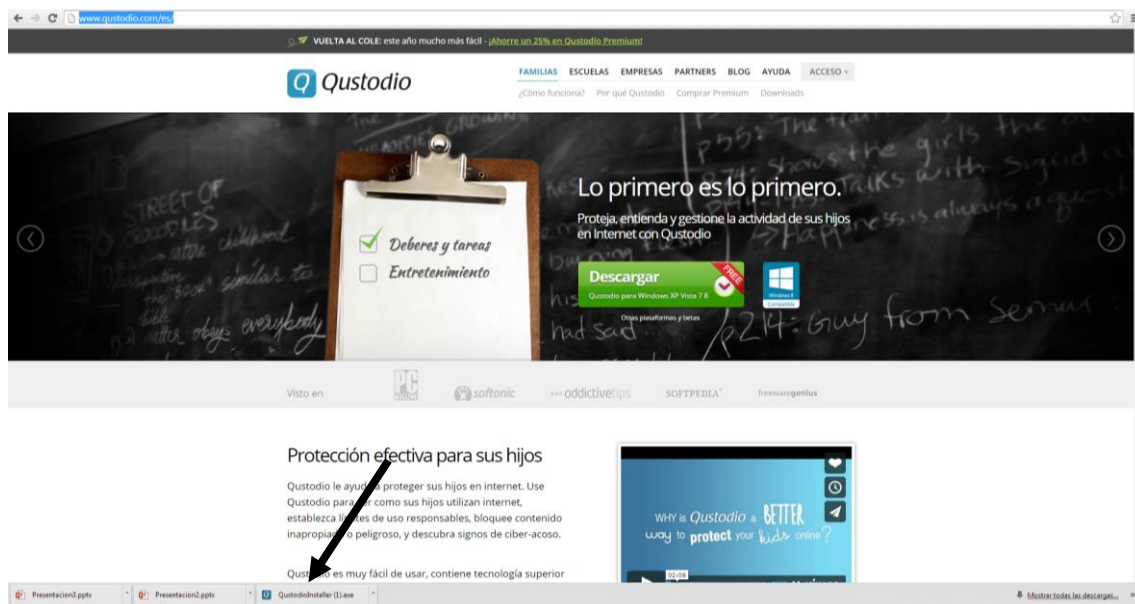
www.qustodio.com/es/

VUELTA AL COLE: este año mucho más fácil - ¡Ahorre un 25% en Qustodio Premium!

Qustodio

FAMILIAS ESCUELAS EMPRESAS PARTNERS BLOG AYUDA ACCESO

¿Cómo funciona? Por qué Qustodio Comprar Premium Downloads

Deberes y tareas
Entretenimiento

Lo primero es lo primero.

Proteja, entienda y gestione la actividad de sus hijos en Internet con Qustodio

Descargar
Qustodio para Windows XP Vista 7 8
FREE
Windows 8 Compatible

Otras plataformas y betas

Visto en PC softonic addictivetips SOFTPEDIA freewaregenius

Protección e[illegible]ctiva para sus hijos

Qustodio le ayud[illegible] proteger sus hijos en internet. Use Qustodio para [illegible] como sus hijos utilizan internet, establezca lí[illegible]es de uso responsables, bloquee contenido inapropi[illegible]o peligroso, y descubra signos de ciber-acoso.

Qust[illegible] es muy fácil de usar, contiene tecnología superior

WHY is Qustodio a BETTER way to protect your kids online?

02:08

Presentacion3.pptx
Presentacion2.pptx
QustodioInstaller (1).exe
Mostrar todas las descargas...